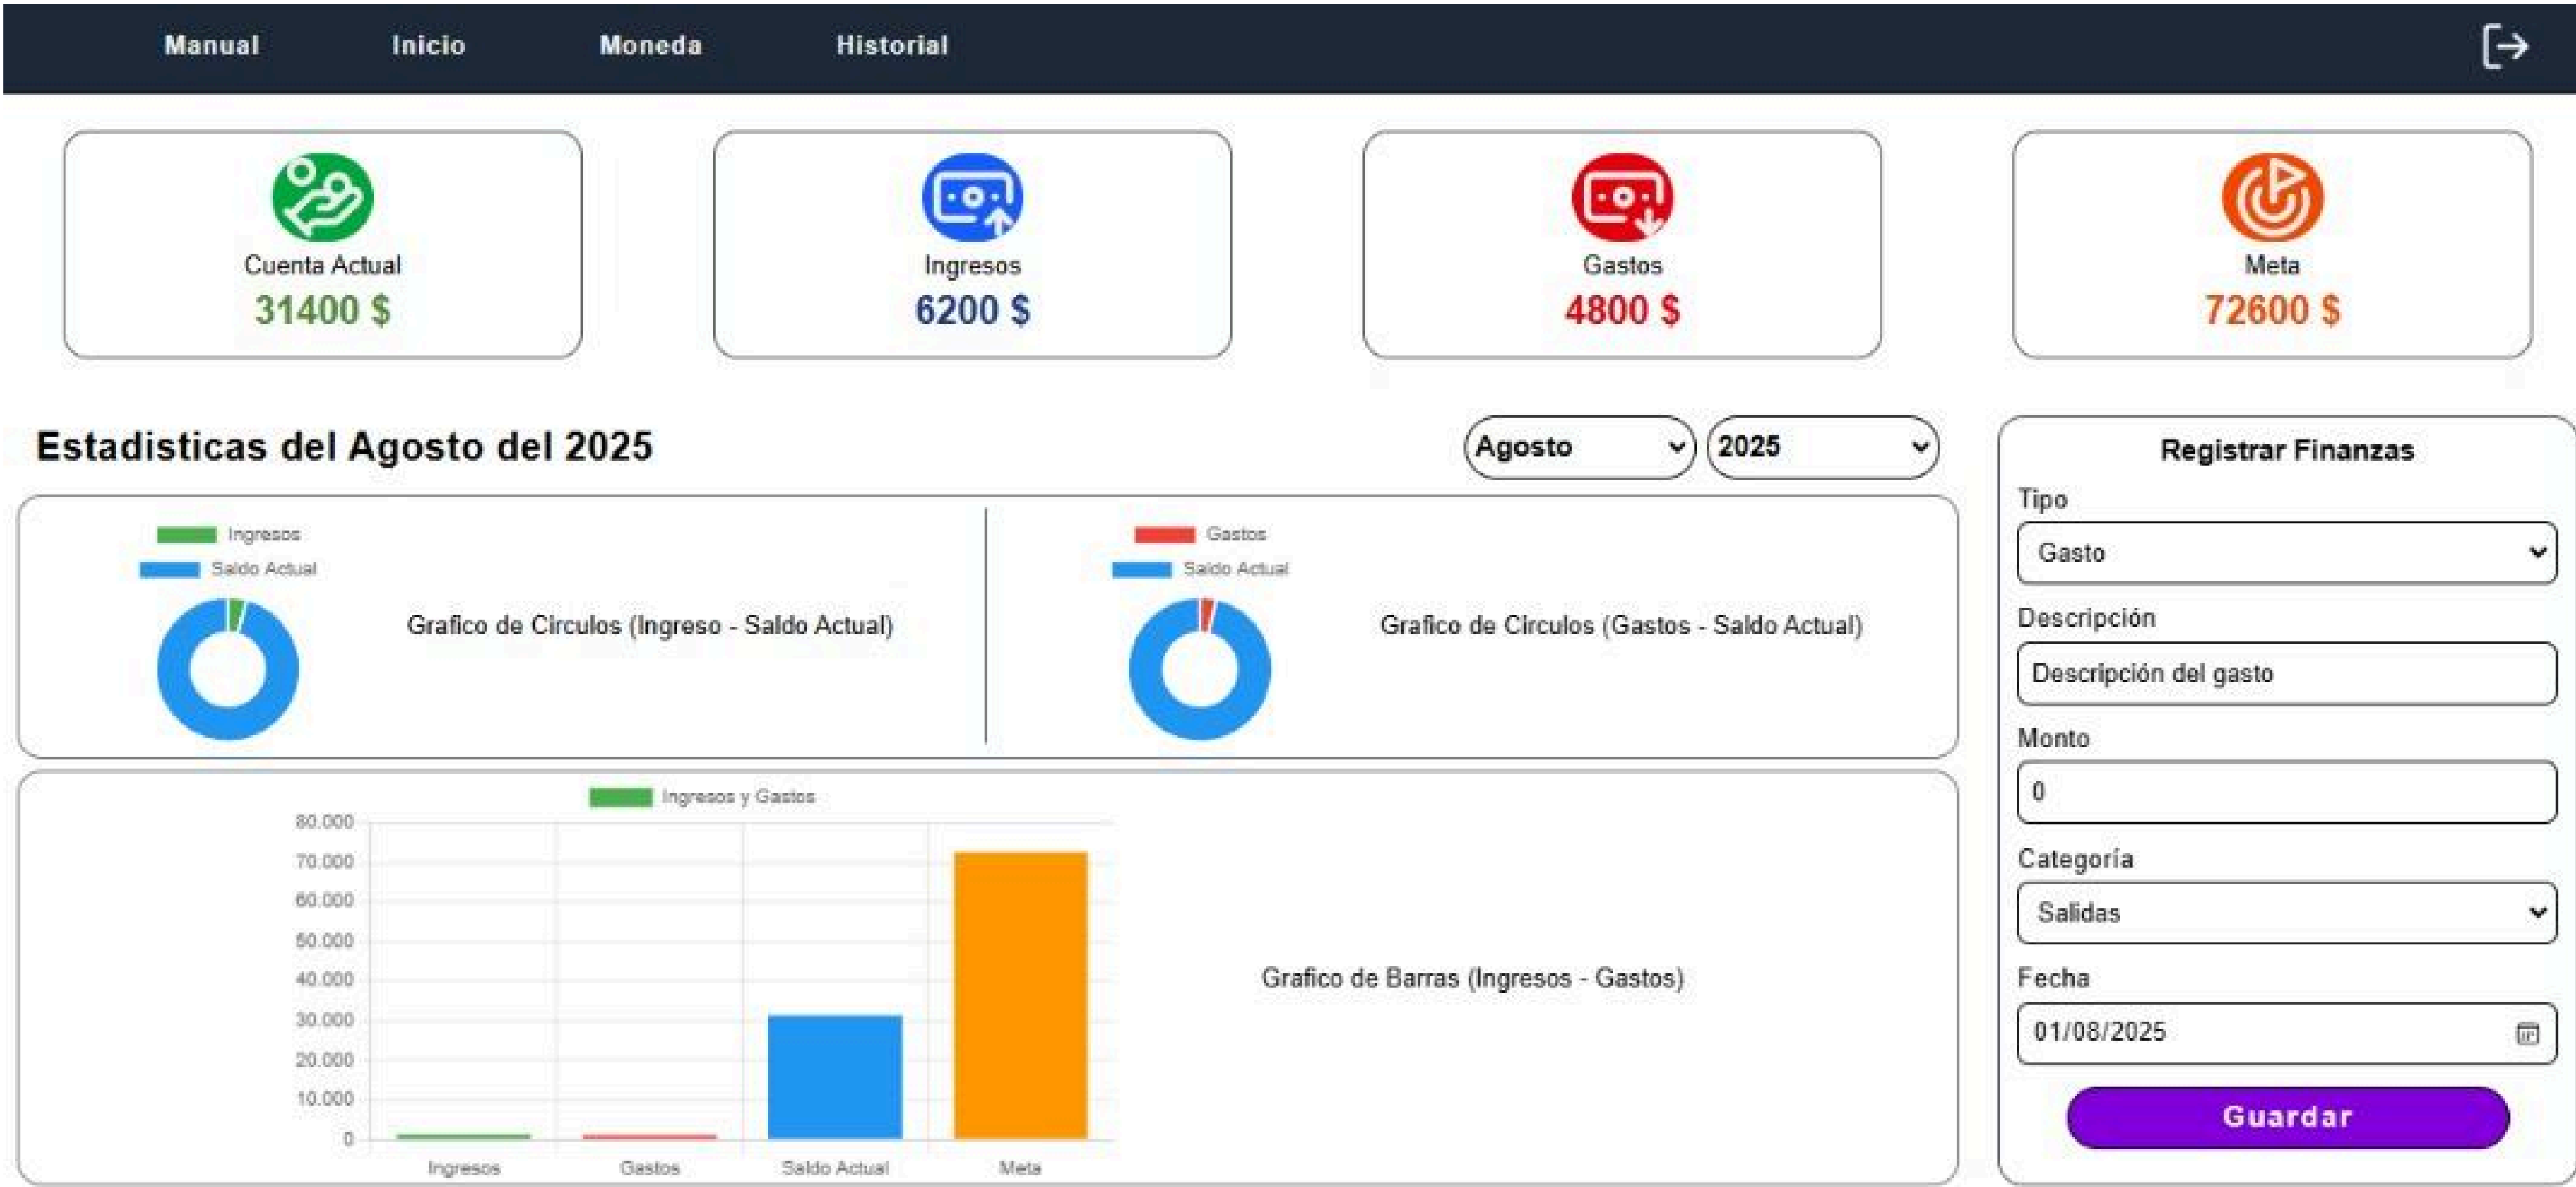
Manual Inicio Moneda Historial

Cuenta Actual
31400 $

Ingresos
6200 $

Gastos
4800 $

Meta
72600 $

Estadisticas del Agosto del 2025

Agosto
2025

Ingresos
Saldo Actual

Grafico de Circulos (Ingreso - Saldo Actual)

Gastos
Saldo Actual

Grafico de Circulos (Gastos - Saldo Actual)

Ingresos y Gastos

80.000
70.000
60.000
50.000
40.000
30.000
20.000
10.000
0

Ingresos Gastos Saldo Actual Meta

Grafico de Barras (Ingresos - Gastos)

Registrar Finanzas

Tipo
Gasto

Descripción
Descripción del gasto

Monto
0

Categoría
Salidas

Fecha
01/08/2025

Guardar